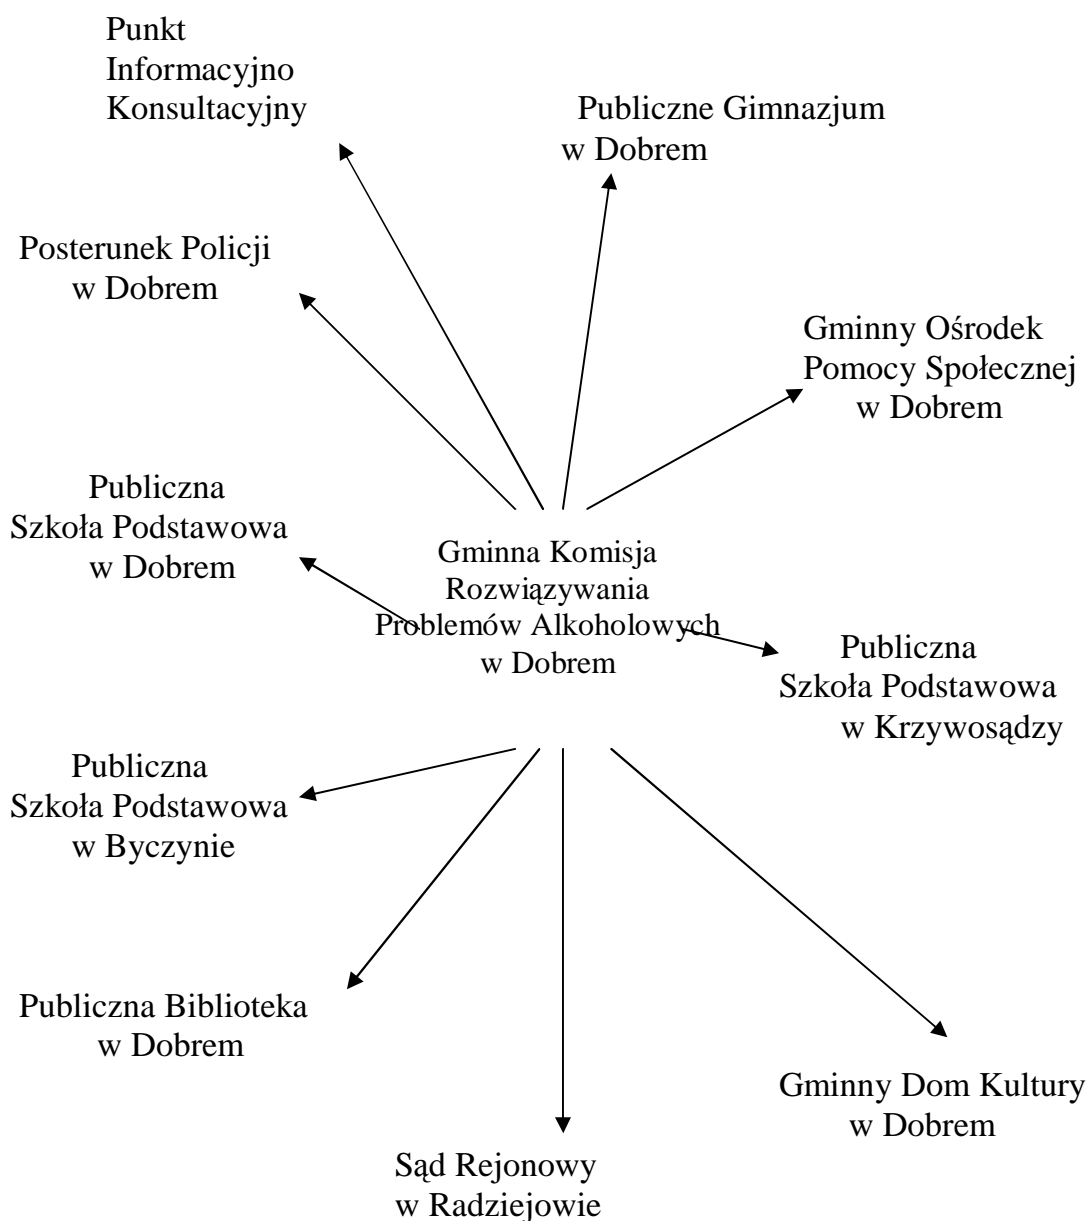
Punkt
Informacyjno
Konsultacyjny

Publiczne Gimnazjum
w Dobrem

Posterunek Policji
w Dobrem

Gminny Ośrodek
Pomocy Społecznej
w Dobrem

Publiczna
Szkoła Podstawowa
w Dobrem

Gminna Komisja
Rozwiązywania
Problemów Alkoholowych
w Dobrem

Publiczna
Szkoła Podstawowa
w Krzywosądzy

Publiczna
Szkoła Podstawowa
w Byczynie

Publiczna Biblioteka
w Dobrem

Gminny Dom Kultury
w Dobrem

Sąd Rejonowy
w Radziejowie